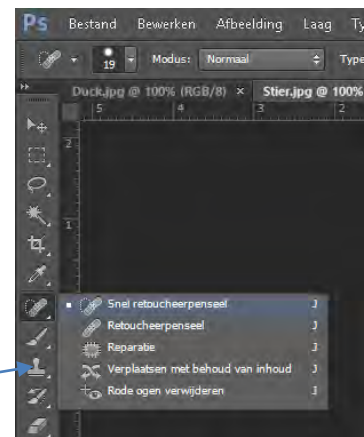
Ps Bestand Bewerken Afbeelding Laag Ty

19 Modus: Normaal Type

Duck.jpg @ 100% (RGB/8) × Stier.jpg @ 100%

5 4 3 2

2

1

Snel retoucheerpenseel J
Retoucheerpenseel J
Reparatie J
Verplaatsen met behoud van inhoud J
Rode ogen verwijderen J